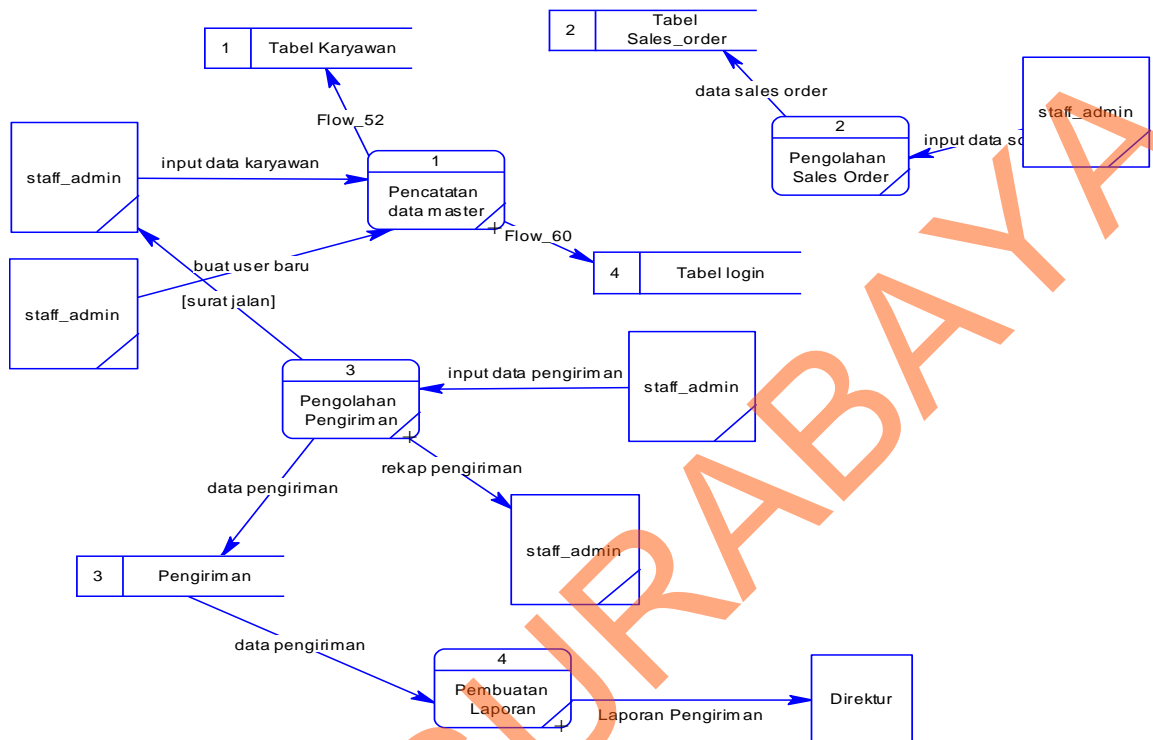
1 Tabel Karyawan

2 Tabel Sales_order

data sales order

staff_admin

2
Pengolahan Sales Order

input data so

Flow_52

staff_admin

input data karyawan

1
Pencatatan data master

Flow_60

4 Tabel login

staff_admin

buat user baru

[surat jalan]

3
Pengolahan Pengiriman

input data pengiriman

staff_admin

rekap pengiriman

data pengiriman

staff_admin

3 Pengiriman

data pengiriman

4
Pembuatan Laporan

Laporan Pengiriman

Direktur

SURABAYA